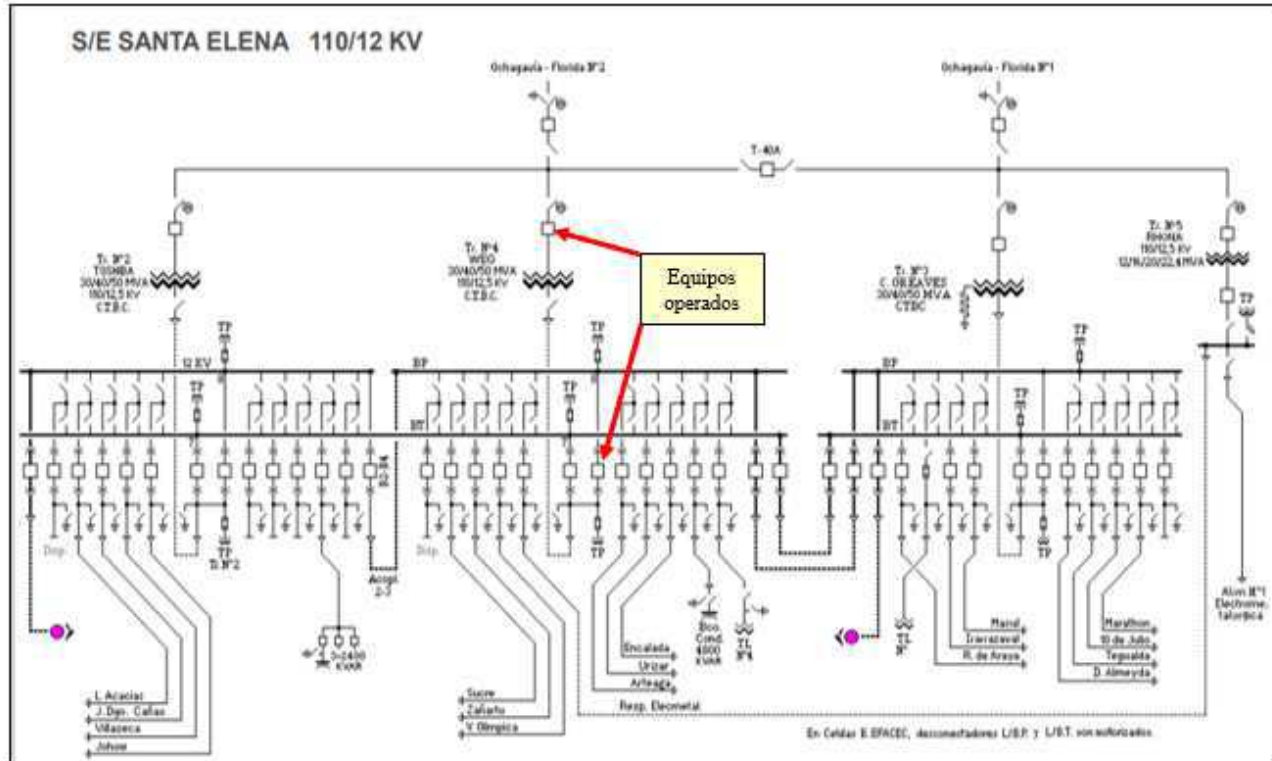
S/E SANTA ELENA 110/12 KV

Ochagavía - Florida N°2

Ochagavía - Florida N°1

T-40A

Tr. N°2
TOSHIBA
30/40/50 MVA
110/12,5 KV
C.T.B.C.

Tr. N°4
WEG
30/40/50 MVA
110/12,5 KV
C.T.B.C.

Equipos operados

Tr. N°3
C. GREAVES
30/40/50 MVA
CTBC

Tr. N°5
RHONA
110/12,5 KV
12/16/20/22,4 MVA

TP

TP

TP

TP

TP

TP

12 KV

BP

BP

BT

BT

TP

Tr N°2

TP

TP

Disp.

Disp.

B2-B4

Acopl 2-3

0-2400 KVAR

Bco. Cond. 4800 KVAR

TL N°4

TL N°

Encalada

Urizar

Arteaga

Resp. Elecmetal

Sucre

Zañartu

V. Olímpica

L. Acacias

J. Dgo. Cañas

Villaseca

Johow

Maipú

Errazuriz

R. de Araya

Marathon

10 de Julio

Tegualda

D. Almeyda

Alim. N°1
Electrome.
Talcahuano

En Celdas B.EPACEC, desconectadores L/B.P. y L/B.T. son autorizados.